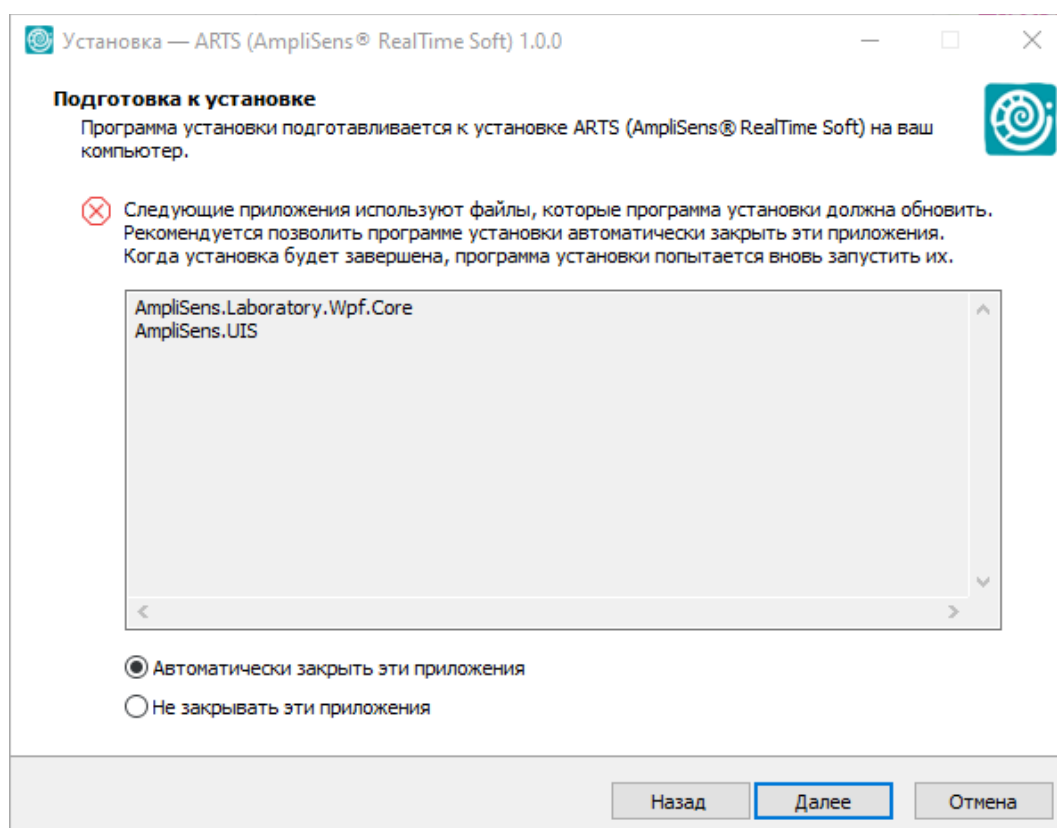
Установка — ARTS (AmpliSens® RealTime Soft) 1.0.0

Подготовка к установке

Программа установки подготавливается к установке ARTS (AmpliSens® RealTime Soft) на ваш компьютер.

Следующие приложения используют файлы, которые программа установки должна обновить. Рекомендуется позволить программе установки автоматически закрыть эти приложения. Когда установка будет завершена, программа установки попытается вновь запустить их.

AmpliSens.Laboratory.Wpf.Core
AmpliSens.UIS

Автоматически закрыть эти приложения

Не закрывать эти приложения

Назад

Далее

Отмена